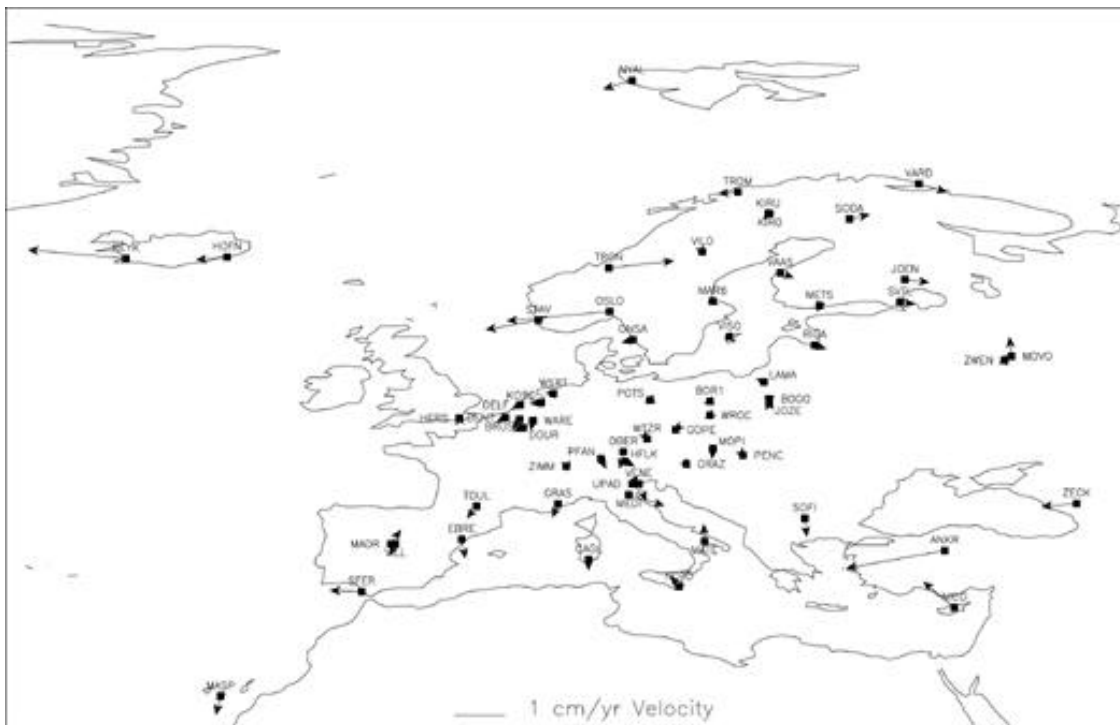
NYAL

TROM

VARD

KIRU

KIRO

SODA

REYK

HOFN

TRON

VILO

VAAS

JOEN

MAR6

METS

SVTL

STAV

OSLO

VISO

ONSA

RIGA

ZWEN

MDVO

LAMA

WSRT

POTS

BOR1

KOSG

DELF

BOGO

JOZE

HERS

BRUS

WARE

WROC

DOUR

GOPE

WTZR

OBER

MOPI

PFAN

HFLK

GRAZ

PENC

ZIMM

VENE

UPAD

MEDI

GRAS

TOUL

SOFI

ZECK

EBRE

MADR

VILL

ANKR

CAGL

MATE

NICO

SFER

MASP

1 cm/yr Velocity